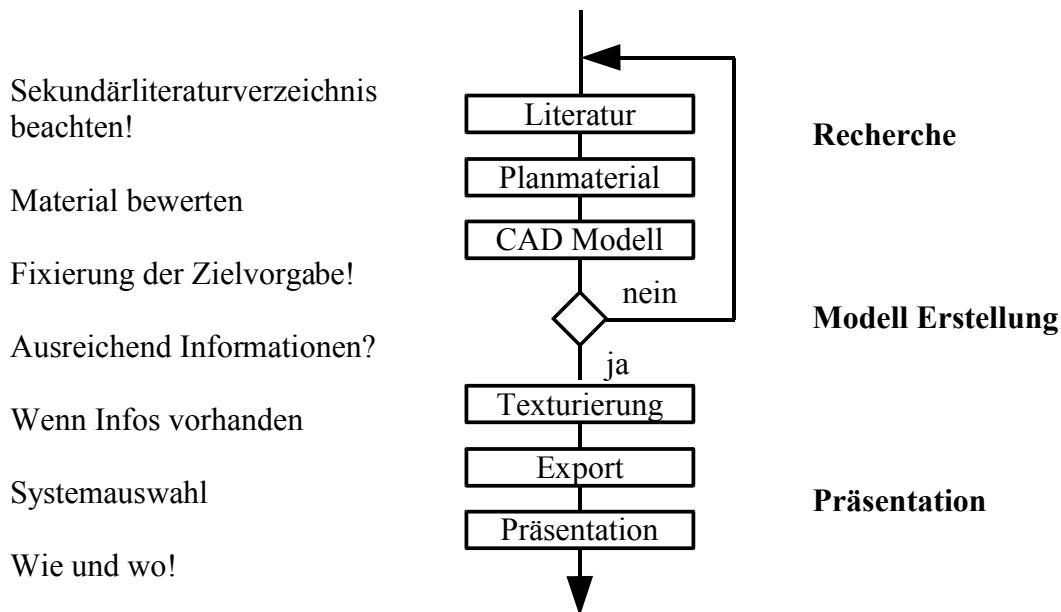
Sekundärliteraturverzeichnis beachten!

Material bewerten

Fixierung der Zielvorgabe!

Ausreichend Informationen?

Wenn Infos vorhanden

Systemauswahl

Wie und wo!

Literatur

Planmaterial

CAD Modell

nein

ja

Texturierung

Export

Präsentation

Recherche

Modell Erstellung

Präsentation